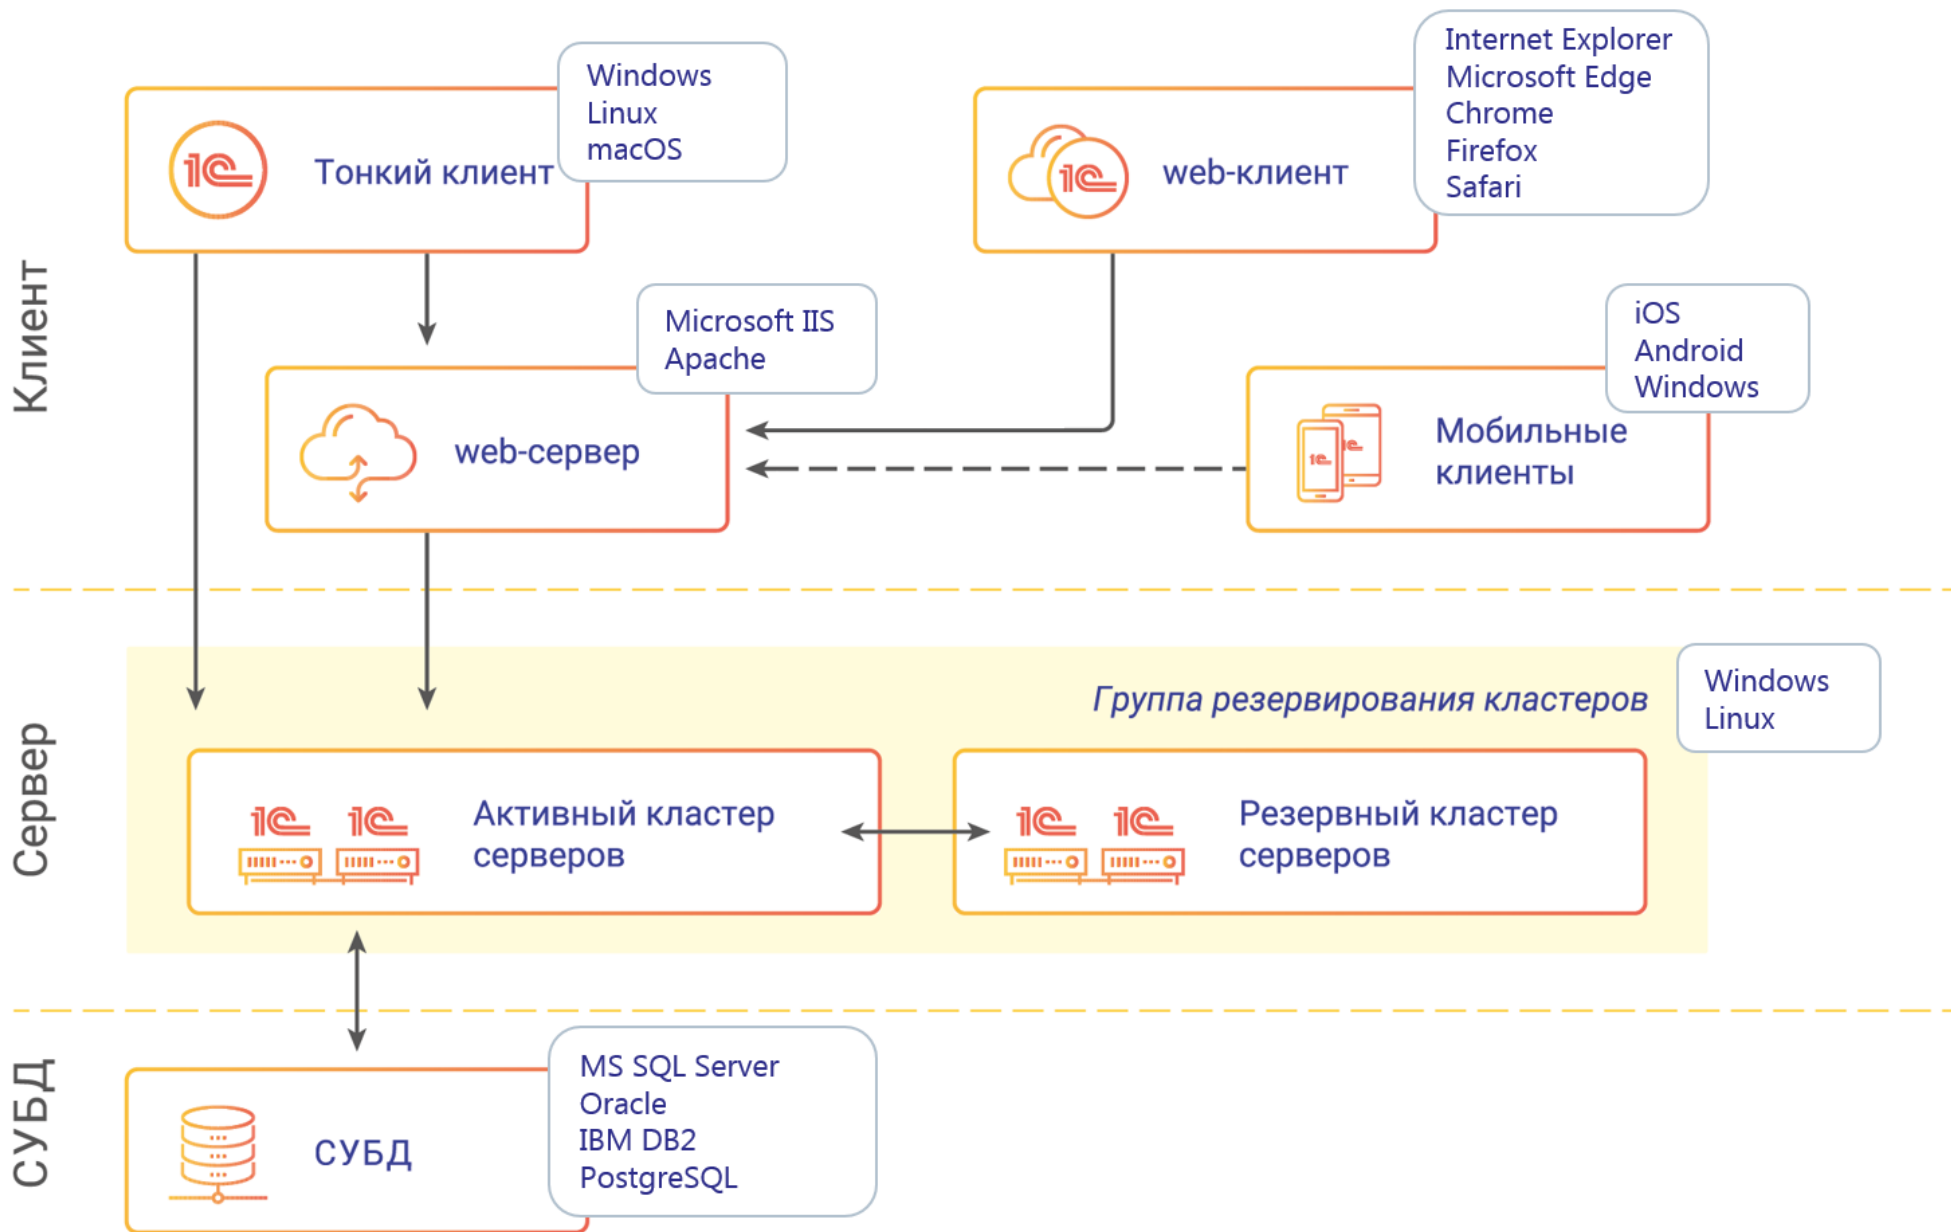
Клиент

1С Тонкий клиент

Windows
Linux
macOS

1С web-клиент

Internet Explorer
Microsoft Edge
Chrome
Firefox
Safari

web-сервер

Microsoft IIS
Apache

Мобильные клиенты

iOS
Android
Windows

Сервер

Группа резервирования кластеров

Windows
Linux

1С 1С Активный кластер серверов

1С 1С Резервный кластер серверов

СУБД

СУБД

MS SQL Server
Oracle
IBM DB2
PostgreSQL